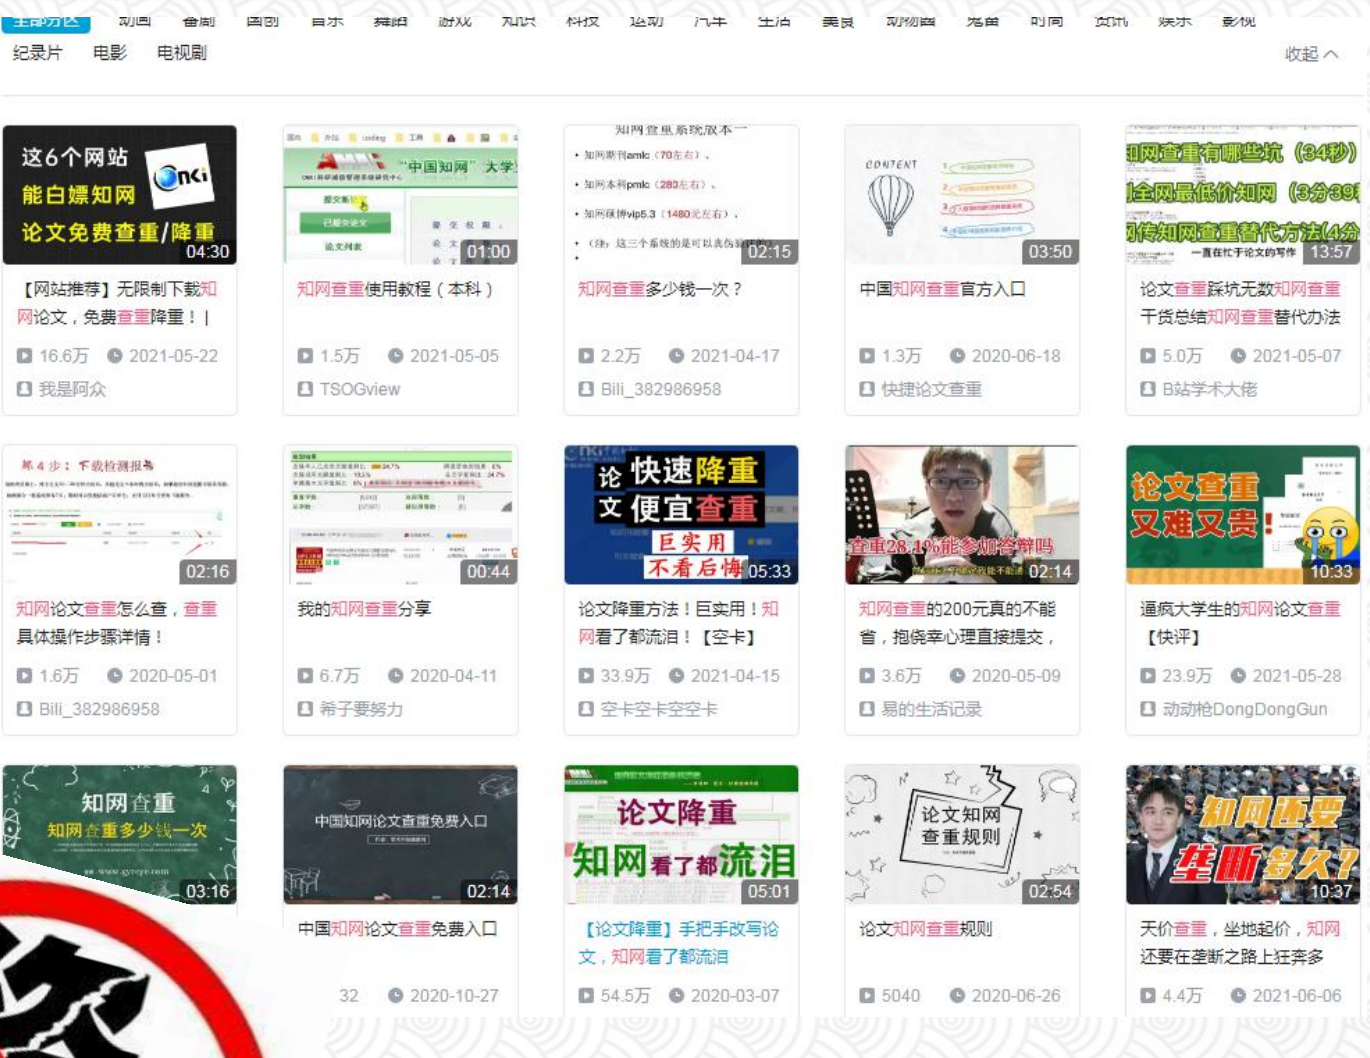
全部分区 动画 番剧 国创 音乐 舞蹈 游戏 知识 科技 运动 汽车 生活 美食 动物圈 鬼畜 时尚 资讯 娱乐 影视
纪录片 电影 电视剧
收起

这6个网站 能白嫖知网 论文免费查重/降重 CNKI 04:30
【网站推荐】无限制下载知网论文，免费查重降重！|
16.6万 2021-05-22
我是阿众

"中国知网" 大学 01:00
知网查重使用教程（本科）
1.5万 2021-05-05
TSOGview

知网查重系统版本一 02:15
知网查重多少钱一次？
2.2万 2021-04-17
Bili_382986958

CONTENT 03:50
中国知网查重官方入口
1.3万 2020-06-18
快捷论文查重

知网查重有哪些坑（34秒） 全网最低价知网（3分39 知网查重替代方法(4分 13:57
论文查重踩坑无数知网查重干货总结知网查重替代办法
5.0万 2021-05-07
B站学术大佬

第4步：下载检测报告 02:16
知网论文查重怎么查，查重具体操作步骤详情！
1.6万 2020-05-01
Bili_382986958

00:44
我的知网查重分享
6.7万 2020-04-11
希子要努力

论文 快速降重 便宜查重 巨实用 不看后悔 05:33
论文降重方法！巨实用！知网看了都流泪！【空卡】
33.9万 2021-04-15
空卡空卡空空卡

查重28.1%能参加答辩吗 02:14
知网查重的200元真的不能省，抱侥幸心理直接提交，
3.6万 2020-05-09
易的生活记录

论文查重 又难又贵！ 10:33
逼疯大学生的知网论文查重【快评】
23.9万 2021-05-28
动动枪DongDongGun

知网查重 知网查重多少钱一次 03:16

中国知网论文查重免费入口 02:14
中国知网论文查重免费入口
32 2020-10-27

论文降重 知网看了都流泪 05:01
【论文降重】手把手改写论文，知网看了都流泪
54.5万 2020-03-07

论文知网查重规则 02:54
论文知网查重规则
5040 2020-06-26

知网还要垄断多久？ 10:37
天价查重，坐地起价，知网还要在垄断之路上狂奔多
4.4万 2021-06-06